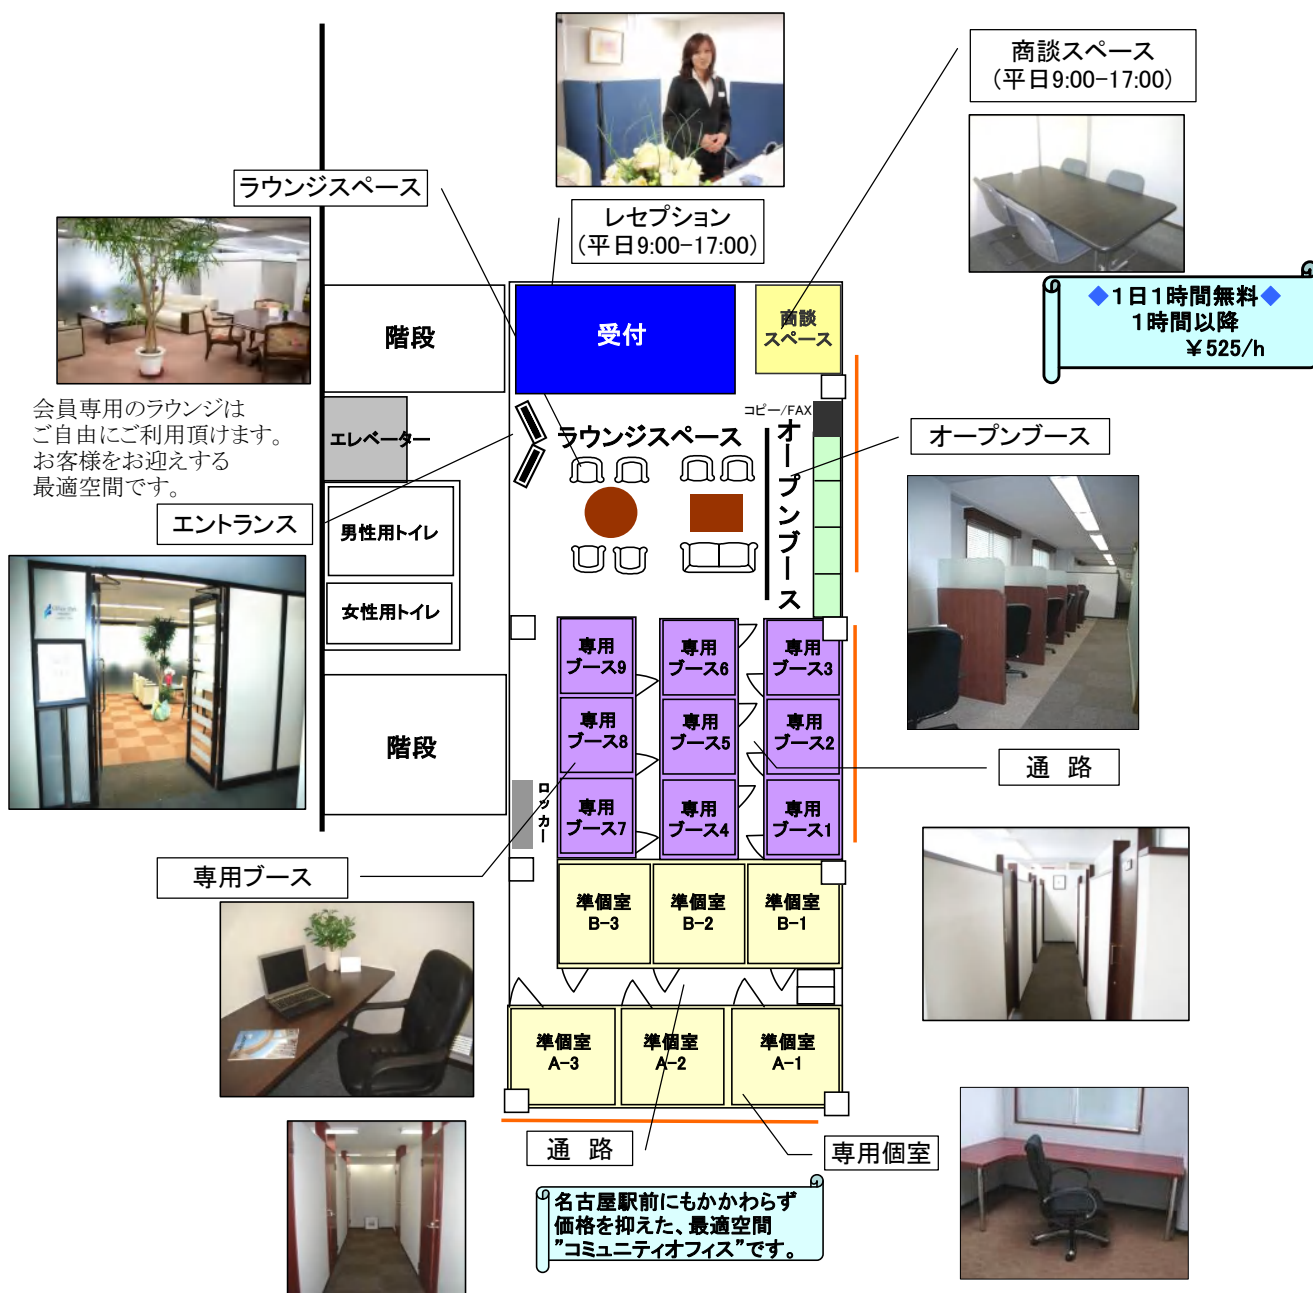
商談スペース
(平日9:00−17:00)

ラウンジスペース

レセプション
(平日9:00−17:00)

◆1日1時間無料◆
1時間以降
¥525/h

会員専用のラウンジは
ご自由にご利用頂けます。
お客様をお迎えする
最適空間です。

階段

受付

商談スペース

エレベーター

コピー/FAX

ラウンジスペース

オープンブース

オープンブース

エントランス

男性用トイレ

女性用トイレ

専用ブース9

専用ブース6

専用ブース3

階段

専用ブース8

専用ブース5

専用ブース2

通 路

ロッカー

専用ブース7

専用ブース4

専用ブース1

専用ブース

準個室 B−3

準個室 B−2

準個室 B−1

準個室 A−3

準個室 A−2

準個室 A−1

通 路

専用個室

名古屋駅前にもかかわらず
価格を抑えた、最適空間
"コミュニティオフィス"です。